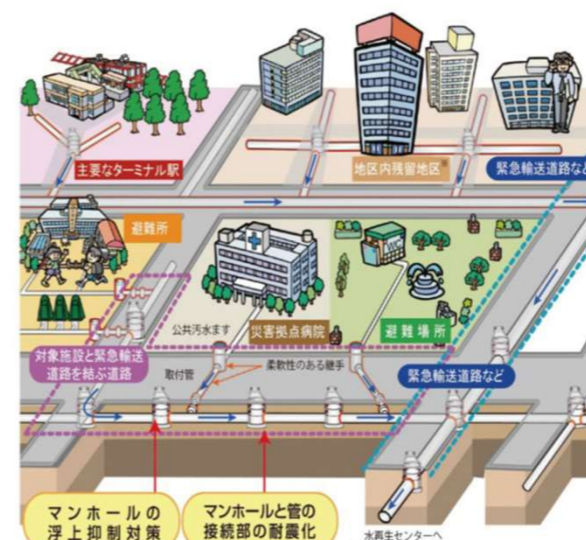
主要なターミナル駅

地区内残留地区

緊急輸送道路な

避難所

災害拠点病院

避難場所

公共汚水ます

対象施設と緊急輸送道路を結ぶ道路

取付管

柔軟性のある継手

緊急輸送道路など

マンホールの浮上抑制対策

マンホールと管の接続部の耐震化

水再生センターへ